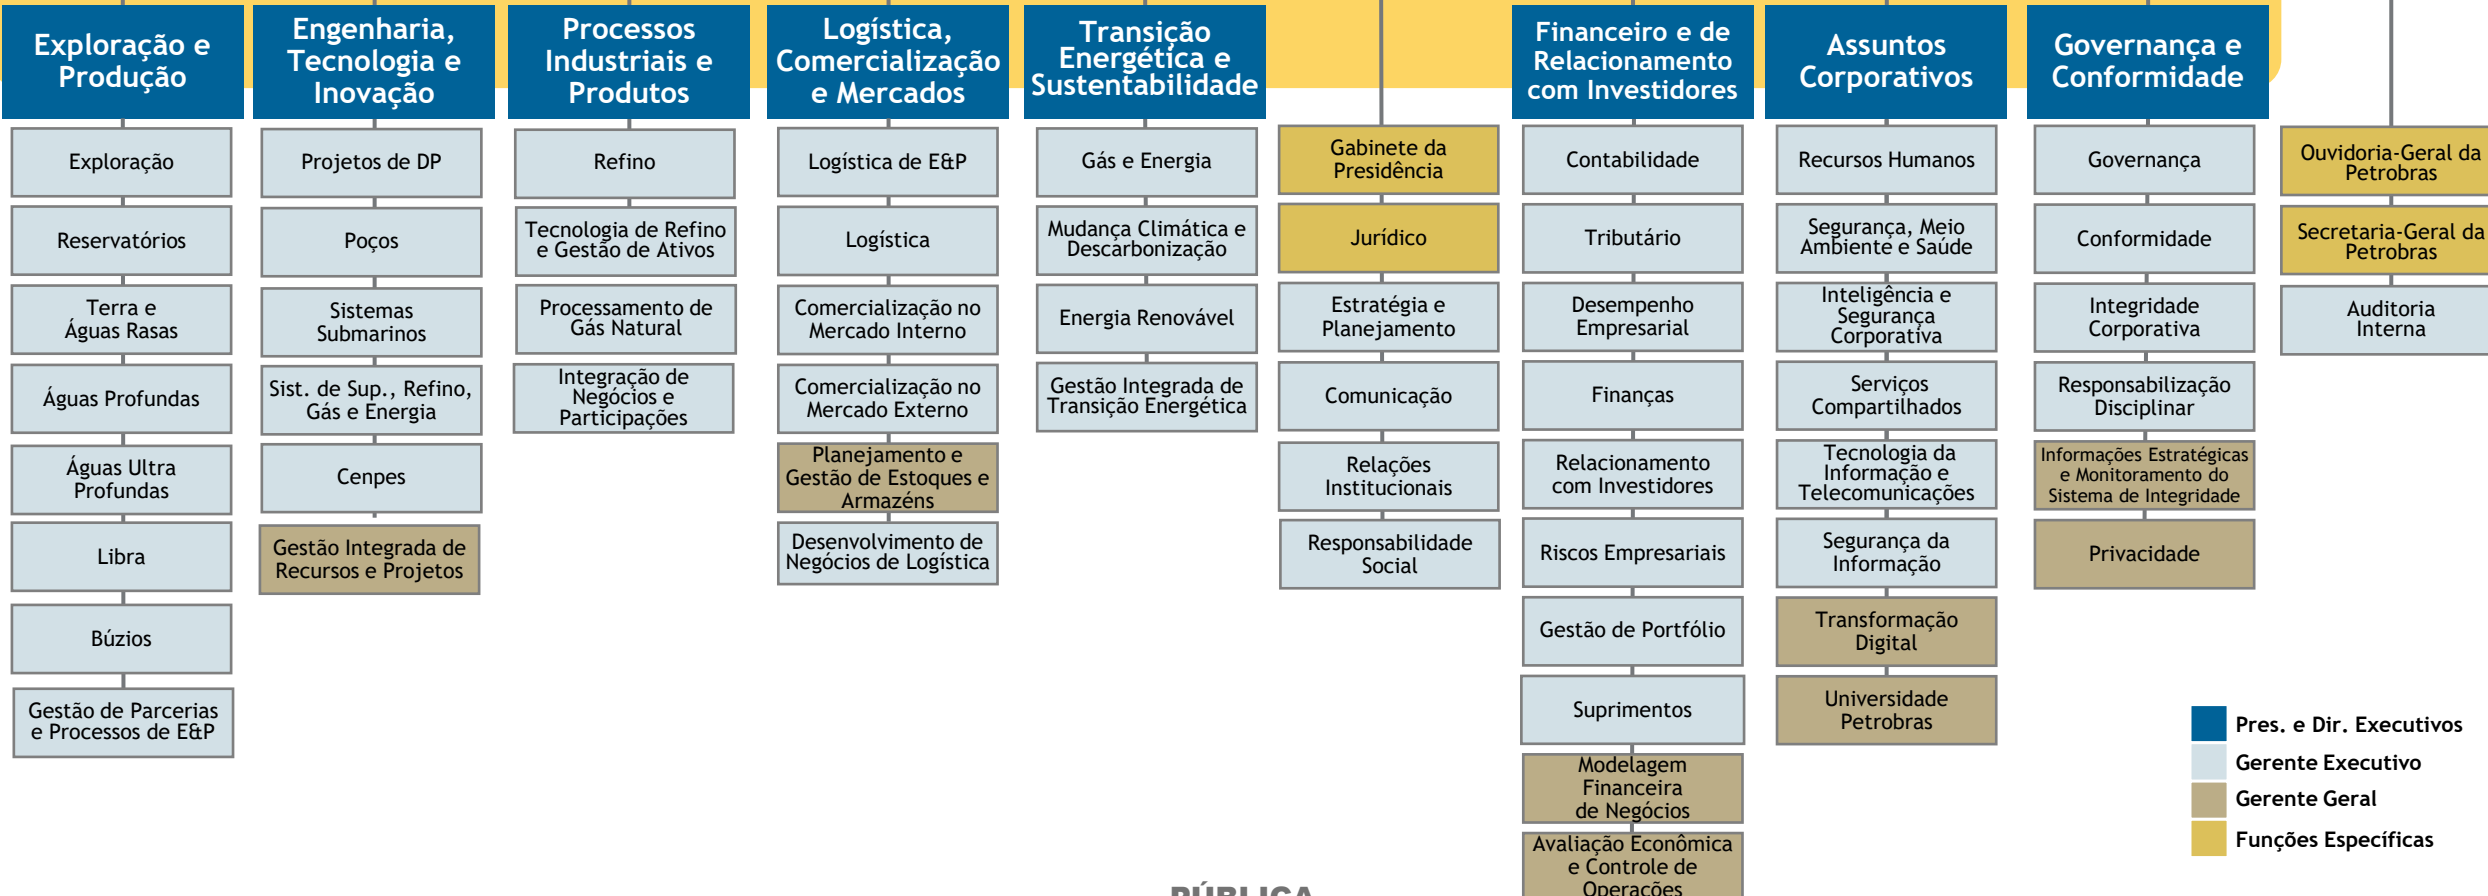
Exploração e Produção

Exploração

Reservatórios

Terra e Águas Rasas

Águas Profundas

Águas Ultra Profundas

Libra

Búzios

Gestão de Parcerias e Processos de E&P

Engenharia, Tecnologia e Inovação

Projetos de DP

Poços

Sistemas Submarinos

Sist. de Sup., Refino, Gás e Energia

Cenpes

Gestão Integrada de Recursos e Projetos

Processos Industriais e Produtos

Refino

Tecnologia de Refino e Gestão de Ativos

Processamento de Gás Natural

Integração de Negócios e Participações

Logística, Comercialização e Mercados

Logística de E&P

Logística

Comercialização no Mercado Interno

Comercialização no Mercado Externo

Planejamento e Gestão de Estoques e Armazéns

Desenvolvimento de Negócios de Logística

Transição Energética e Sustentabilidade

Gás e Energia

Mudança Climática e Descarbonização

Energia Renovável

Gestão Integrada de Transição Energética

Gabinete da Presidência

Jurídico

Estratégia e Planejamento

Comunicação

Relações Institucionais

Responsabilidade Social

Financeiro e de Relacionamento com Investidores

Contabilidade

Tributário

Desempenho Empresarial

Finanças

Relacionamento com Investidores

Riscos Empresariais

Gestão de Portfólio

Suprimentos

Modelagem Financeira de Negócios

Avaliação Econômica e Controle de Operações

Assuntos Corporativos

Recursos Humanos

Segurança, Meio Ambiente e Saúde

Inteligência e Segurança Corporativa

Serviços Compartilhados

Tecnologia da Informação e Telecomunicações

Segurança da Informação

Transformação Digital

Universidade Petrobras

Governança e Conformidade

Governança

Conformidade

Integridade Corporativa

Responsabilização Disciplinar

Informações Estratégicas e Monitoramento do Sistema de Integridade

Privacidade

Ouvidoria-Geral da Petrobras

Secretaria-Geral da Petrobras

Auditoria Interna

Pres. e Dir. Executivos
Gerente Executivo
Gerente Geral
Funções Específicas

PÚBLICA